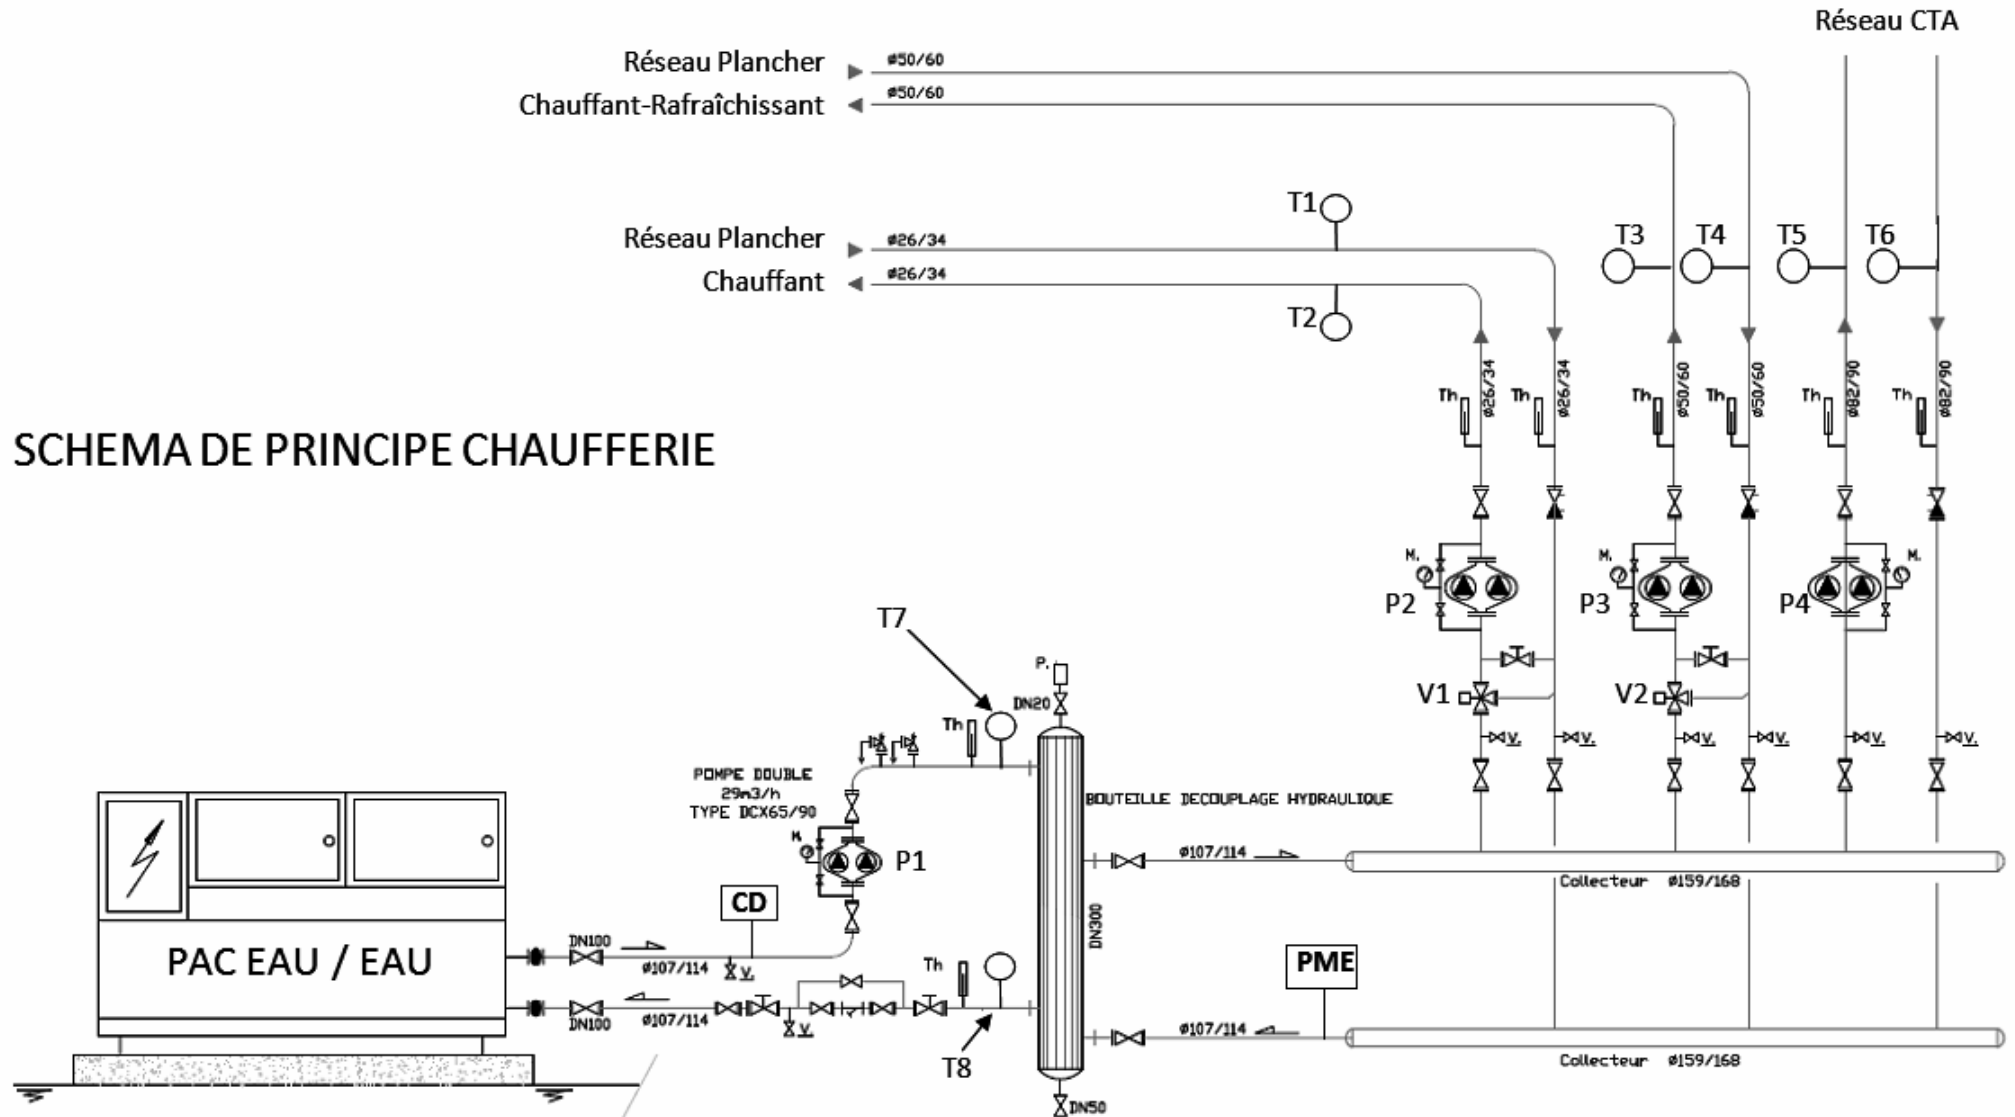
Réseau CTA

Réseau Plancher
Chauffant-Rafraîchissant

ø50/60
ø50/60

T1
Réseau Plancher
Chauffant
ø26/34
ø26/34
T2

T3 T4 T5 T6

Th ø26/34 Th ø26/34 Th ø50/60 Th ø50/60 Th ø82/90 Th ø82/90

SCHEMA DE PRINCIPE CHAUFFERIE

M. M. M.
P2 P3 P4

V1 V2

V. V. V. V. V. V.

T7
P.
DN20
Th
POMPE DOUBLE
29m3/h
TYPE DCX65/90

M.
P1

BOUTEILLE DECOUPLAGE HYDRAULIQUE

ø107/114
Collecteur ø159/168

CD
DN300

PAC EAU / EAU

DN100
ø107/114
V.
DN100
ø107/114
V.
Th
T8

PME
ø107/114
Collecteur ø159/168

DN50